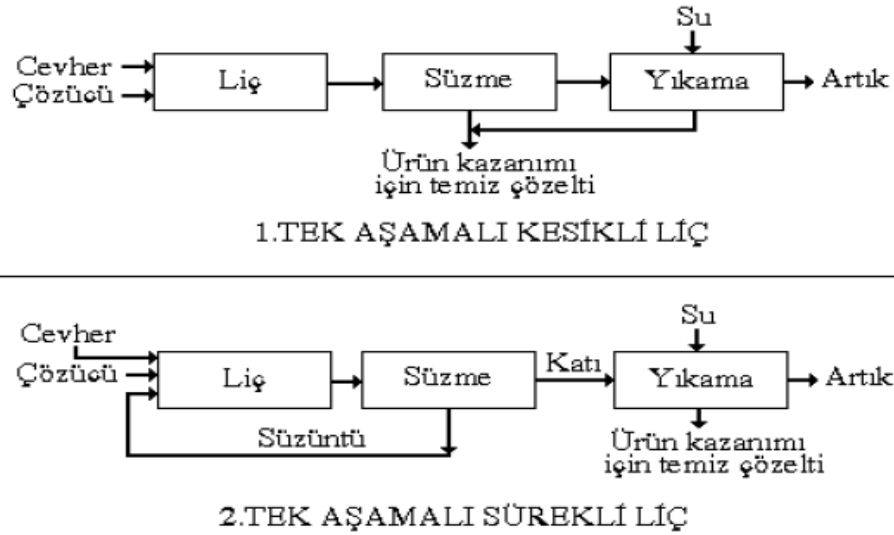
Su
Cevher
Çözücü
Liç
Süzme
Yıkama
Artık
Ürün kazanımı için temiz çözelti

1.TEK AŞAMALI KESİKLİ LİÇ

Cevher
Çözücü
Liç
Süzme
Katı
Su
Yıkama
Artık
Süzüntü
Ürün kazanımı için temiz çözelti

2.TEK AŞAMALI SÜREKLİ LİÇ